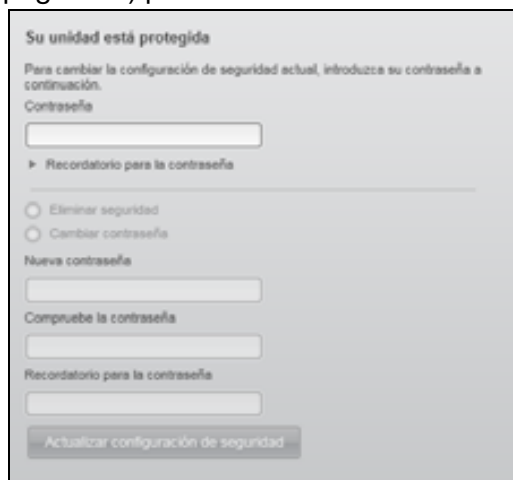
Su unidad está protegida

Para cambiar la configuración de seguridad actual, introduzca su contraseña a continuación.

Contraseña

► Recordatorio para la contraseña

Eliminar seguridad

Cambiar contraseña

Nueva contraseña

Compruebe la contraseña

Recordatorio para la contraseña

Actualizar configuración de seguridad